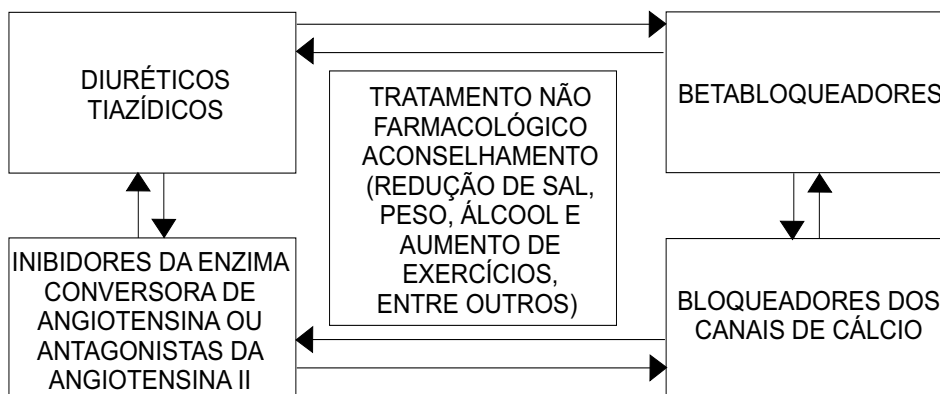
DIURÉTICOS TIAZÍDICOS

TRATAMENTO NÃO FARMACOLÓGICO ACONSELHAMENTO (REDUÇÃO DE SAL, PESO, ÁLCOOL E AUMENTO DE EXERCÍCIOS, ENTRE OUTROS)

BETABLOQUEADORES

INIBIDORES DA ENZIMA CONVERSORA DE ANGIOTENSINA OU ANTAGONISTAS DA ANGIOTENSINA II

BLOQUEADORES DOS CANAIS DE CÁLCIO